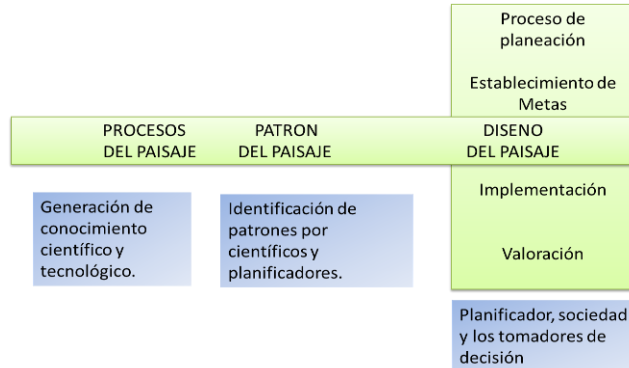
Proceso de planeación

Establecimiento de Metas

PROCESOS DEL PAISAJE

PATRON DEL PAISAJE

DISENO DEL PAISAJE

Implementación

Valoración

Generación de conocimiento científico y tecnológico.

Identificación de patrones por científicos y planificadores.

Planificador, sociedad y los tomadores de decisión